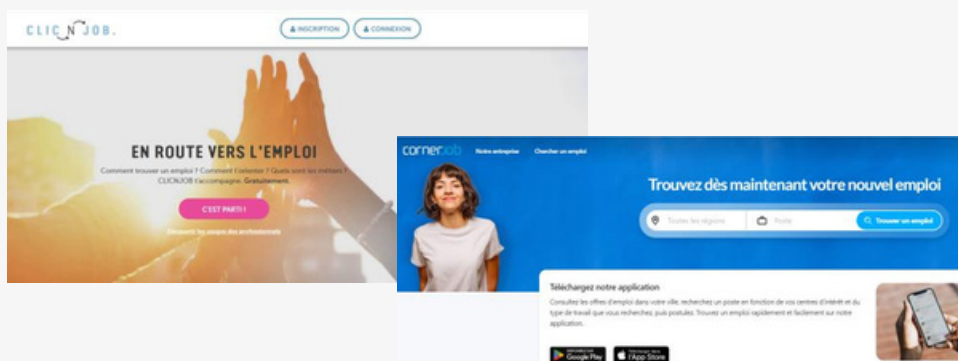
CLIC N JOB.

INSCRIPTION
CONNEXION

EN ROUTE VERS L'EMPLOI

Comment trouver un emploi ? Comment s'orienter ? Quels sont les métiers ? CLICNJOB t'accompagne. Gratuitement.

C'EST PARTI !

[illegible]

cornerjob
Notre entreprise
Chercher un emploi

Trouvez dès maintenant votre nouvel emploi

Toutes les régions
Poste
Trouver un emploi

Téléchargez notre application

Consultez les offres d'emploi dans votre ville, recherchez un poste en fonction de vos centres d'intérêt et du type de travail que vous recherchez, puis postulez. Trouvez un emploi rapidement et facilement sur notre application.

Google Play
App Store